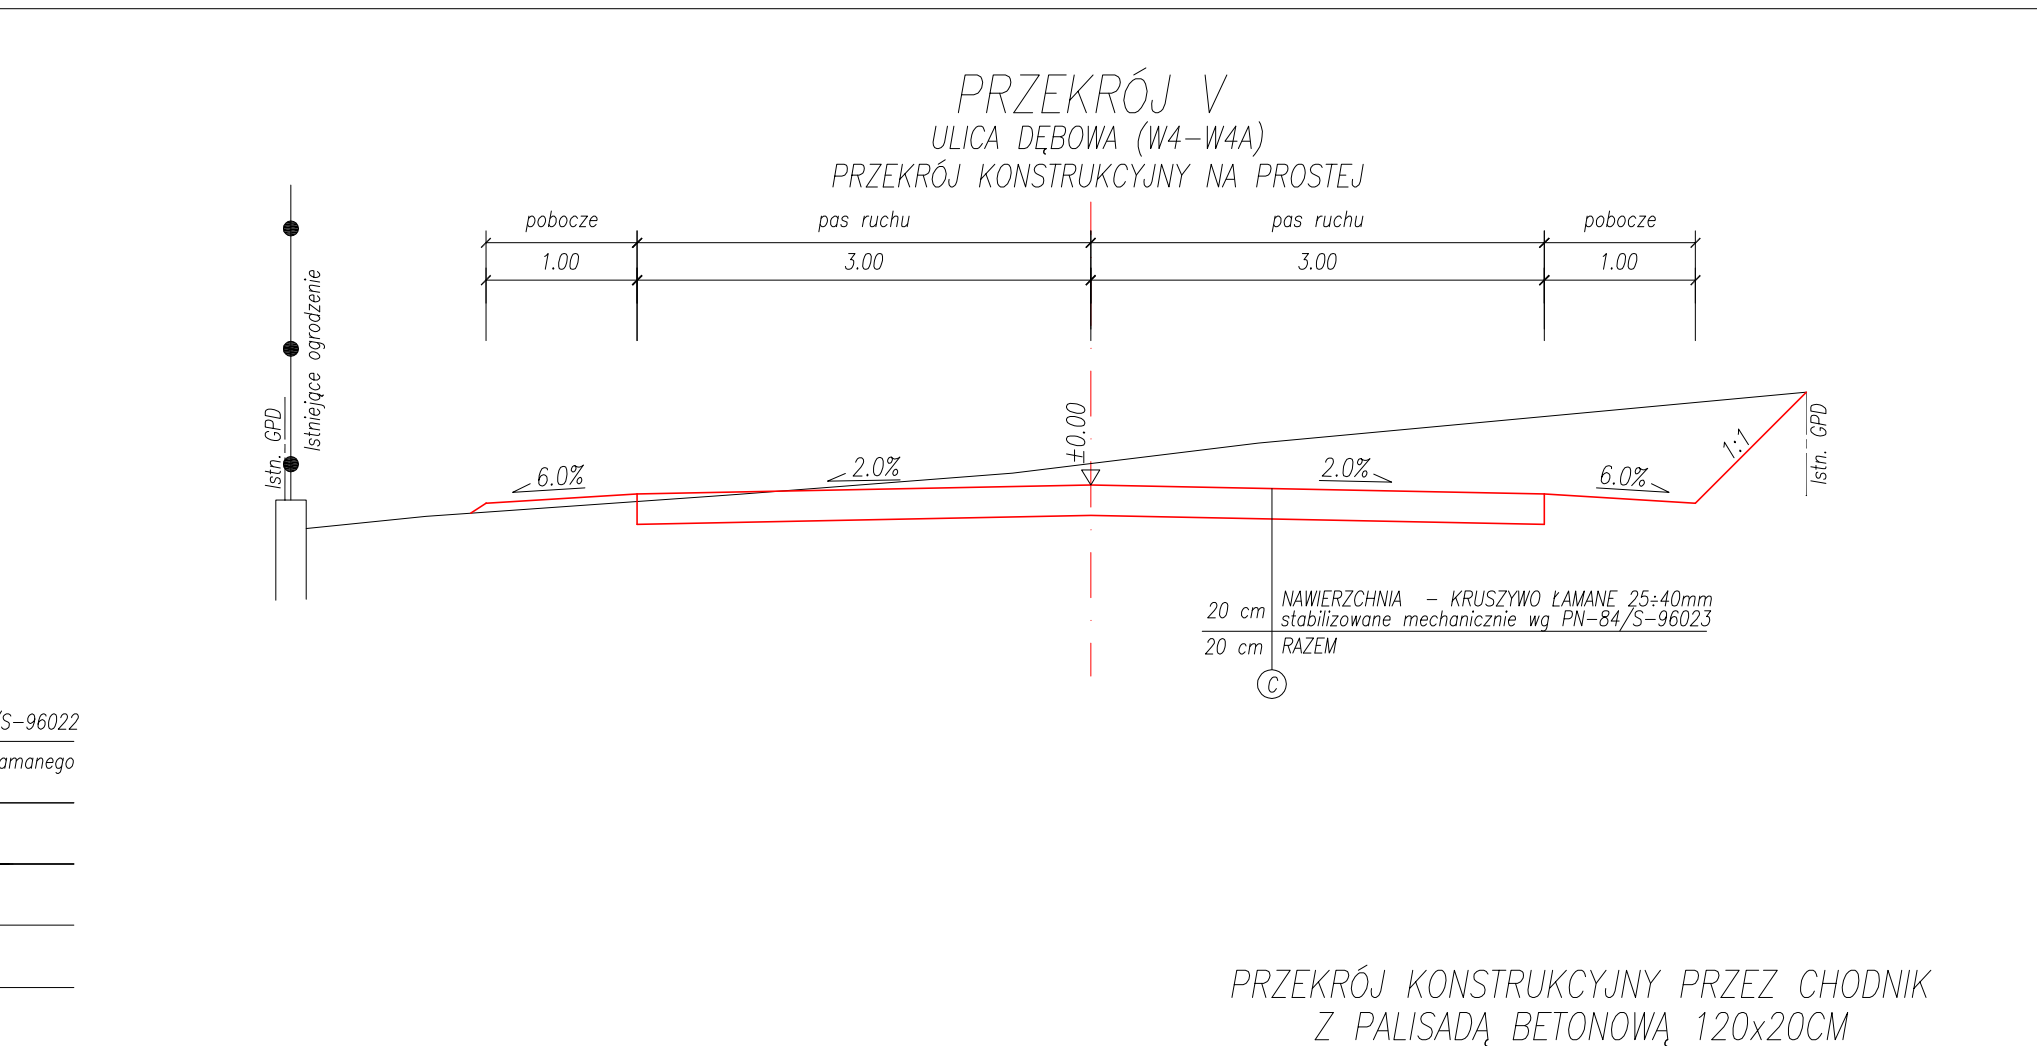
PRZEKRÓJ V
ULICA DĘBOWA (W4–W4A)
PRZEKRÓJ KONSTRUKCYJNY NA PROSTEJ

| pobocze | pas ruchu | pas ruchu | pobocze |
|---|---|---|---|
| 1.00 | 3.00 | 3.00 | 1.00 |

Istn. GPD
Istniejące ogrodzenie

6.0%
2.0%
±0.00
2.0%
6.0%
1:1
Istn. GPD

20 cm NAWIERZCHNIA – KRUSZYWO ŁAMANE 25÷40mm stabilizowane mechanicznie wg PN-84/S-96023
20 cm RAZEM
C

/S-96022
amanego

PRZEKRÓJ KONSTRUKCYJNY PRZEZ CHODNIK
Z PALISADĄ BETONOWĄ 120x20CM